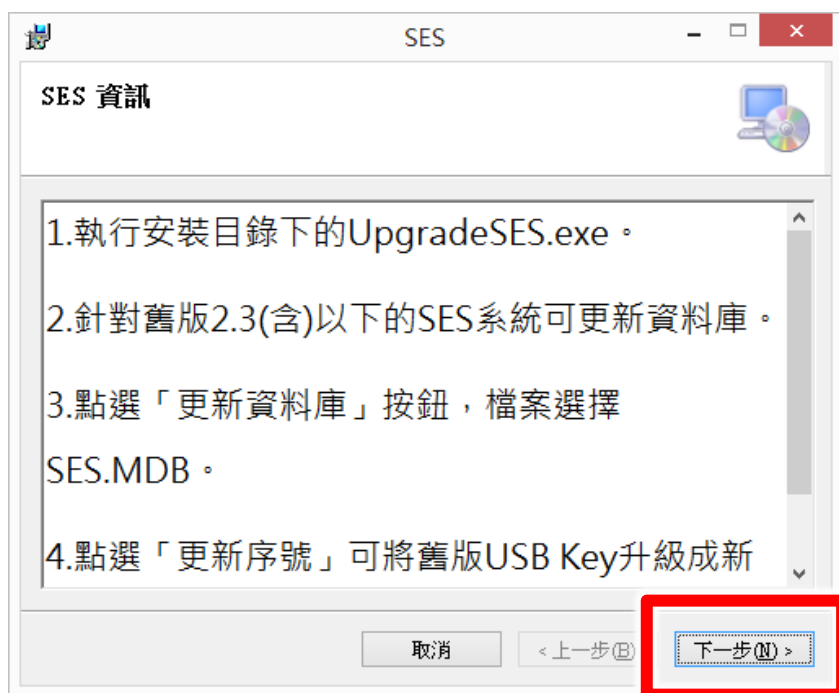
SES

SES 資訊

1.執行安裝目錄下的UpgradeSES.exe。

2.針對舊版2.3(含)以下的SES系統可更新資料庫。

3.點選「更新資料庫」按鈕，檔案選擇SES.MDB。

4.點選「更新序號」可將舊版USB Key升級成新

取消

< 上一步(B)

下一步(N) >